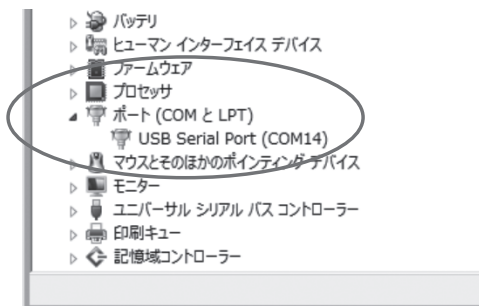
バッテリ
ヒューマン インターフェイス デバイス
ファームウェア
プロセッサ
ポート (COM と LPT)
USB Serial Port (COM14)
マウスとそのほかのポインティング デバイス
モニター
ユニバーサル シリアル バス コントローラー
印刷キュー
記憶域コントローラー